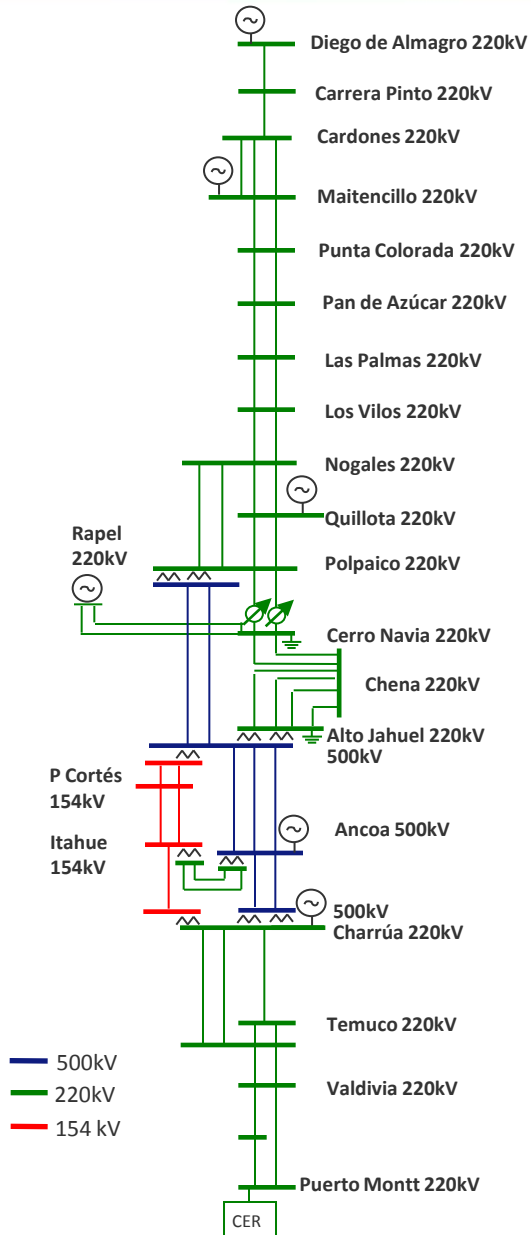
Diego de Almagro 220kV
Carrera Pinto 220kV
Cardones 220kV
Maitencillo 220kV
Punta Colorada 220kV
Pan de Azúcar 220kV
Las Palmas 220kV
Los Vilos 220kV
Nogales 220kV
Quillota 220kV
Rapel 220kV
Polpaico 220kV
Cerro Navia 220kV
Chena 220kV
Alto Jahuel 220kV
500kV
P Cortés 154kV
Itahue 154kV
Ancoa 500kV
500kV
Charrúa 220kV
Temuco 220kV
Valdivia 220kV
Puerto Montt 220kV
CER
500kV
220kV
154 kV